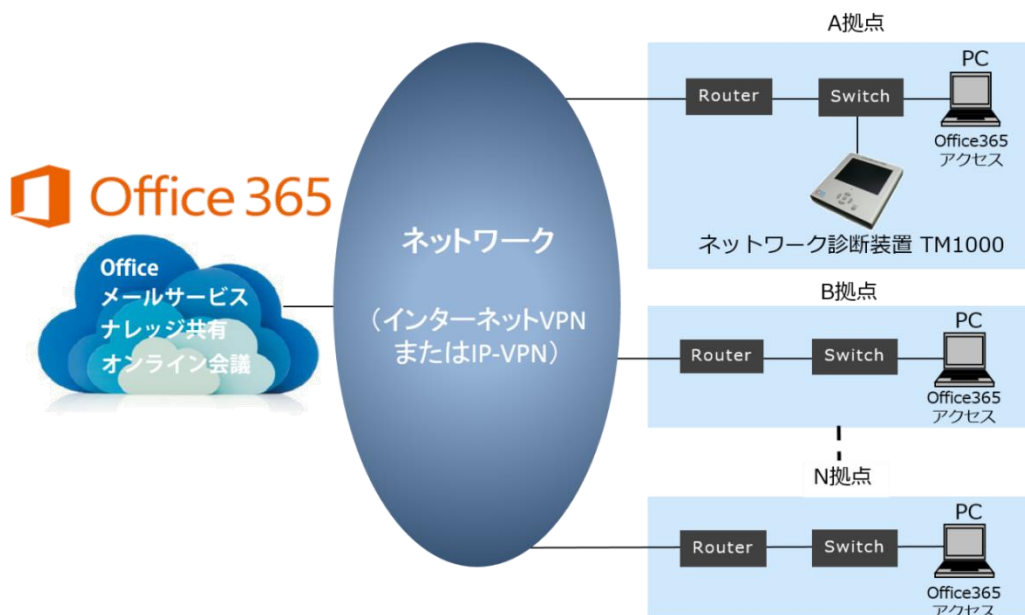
Office 365

Office
メールサービス
ナレッジ共有
オンライン会議

ネットワーク

（インターネットVPN
またはIP-VPN）

A拠点

Router

Switch

PC

Office365
アクセス

ネットワーク診断装置 TM1000

B拠点

Router

Switch

PC

Office365
アクセス

N拠点

Router

Switch

PC

Office365
アクセス